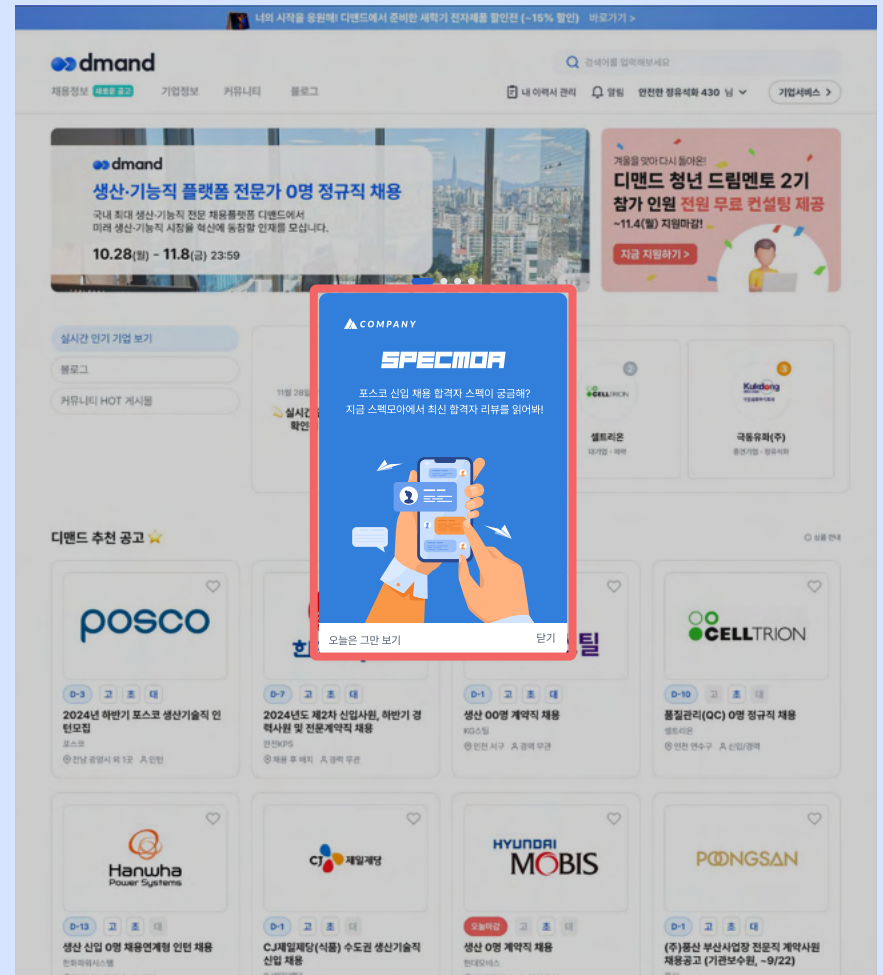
너의 시작을 응원해! 디맨드에서 준비한 새학기 전자제품 할인전 (~15% 할인) 바로가기 >

dmand

검색어를 입력해보세요

채용정보 새로운 공고 기업정보 커뮤니티 블로그

내 이력서 관리 알림 안전한 청유석화 430 님 기업서비스 >

dmand
생산·기능직 플랫폼 전문가 0명 정규직 채용
국내 최대 생산·기능직 전문 채용플랫폼 디맨드에서 미래 생산·기능직 시장을 혁신에 동참할 인재를 모십니다.
10.28(월) - 11.8(금) 23:59

겨울을 맞아 다시 돌아온!
디맨드 청년 드림멘토 2기
참가 인원 전원 무료 컨설팅 제공
~11.4(월) 지원마감!
지금 지원하기 >

실시간 인기 기업 보기
블로그
커뮤니티 HOT 게시물

11월 28일
실시간
확인

셀트리온
대기업 · 제약

극동유화(주)
중견기업 · 정유석화

COMPANY
SPECMOA
포스코 신입 채용 합격자 스펙이 궁금해?
지금 스펙모아에서 최신 합격자 리뷰를 읽어봐!
오늘은 그만 보기
닫기

디맨드 추천 공고
상품 안내

posco
D-3 고 초 대
2024년 하반기 포스코 생산기술직 인턴모집
포스코
전남 광양시 외 1곳 인턴

D-7 고 초 대
2024년도 제2차 신입사원, 하반기 경력사원 및 전문계약직 채용
한전KPS
채용 후 배치 경력 무관

D-1 고 초 대
생산 00명 계약직 채용
KG스틸
인천 서구 경력 무관

CELLTRION
D-10 고 초 대
품질관리(QC) 0명 정규직 채용
셀트리온
인천 연수구 신입/경력

Hanwha Power Systems
D-13 고 초 대
생산 신입 0명 채용연계형 인턴 채용
한화파워시스템

CJ 제일제당
D-1 고 초 대
CJ제일제당(식품) 수도권 생산기술직 신입 채용

HYUNDAI MOBIS
오늘마감 고 초 대
생산 0명 계약직 채용
현대모비스

POONGSAN
D-1 고 초 대
(주)풍산 부산사업장 전문직 계약사원 채용공고 (기관보수원, ~9/22)